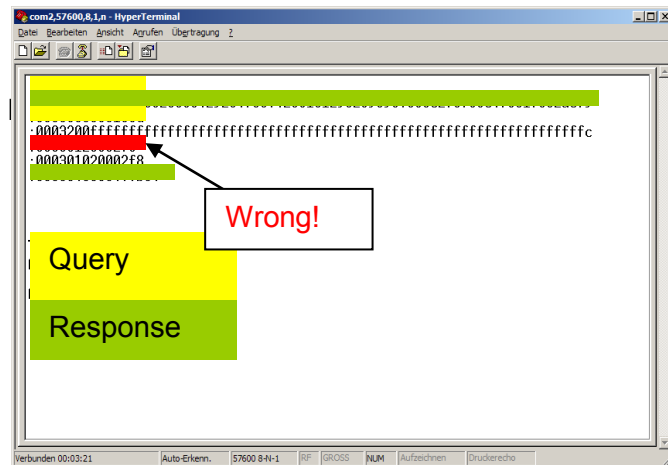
com2,57600,8,1,n - HyperTerminal

Datei Bearbeiten Ansicht Anrufen Übertragung ?

:0003200ffffffffffffffffffffffffffffffffffffffffffffffffffffffffffffffffc
:000301020002f8

Wrong!

Query

Response

Verbunden 00:03:21 | Auto-Erkenn. | 57600 8-N-1 | RF | GROSS | NUM | Aufzeichnen | Druckerecho